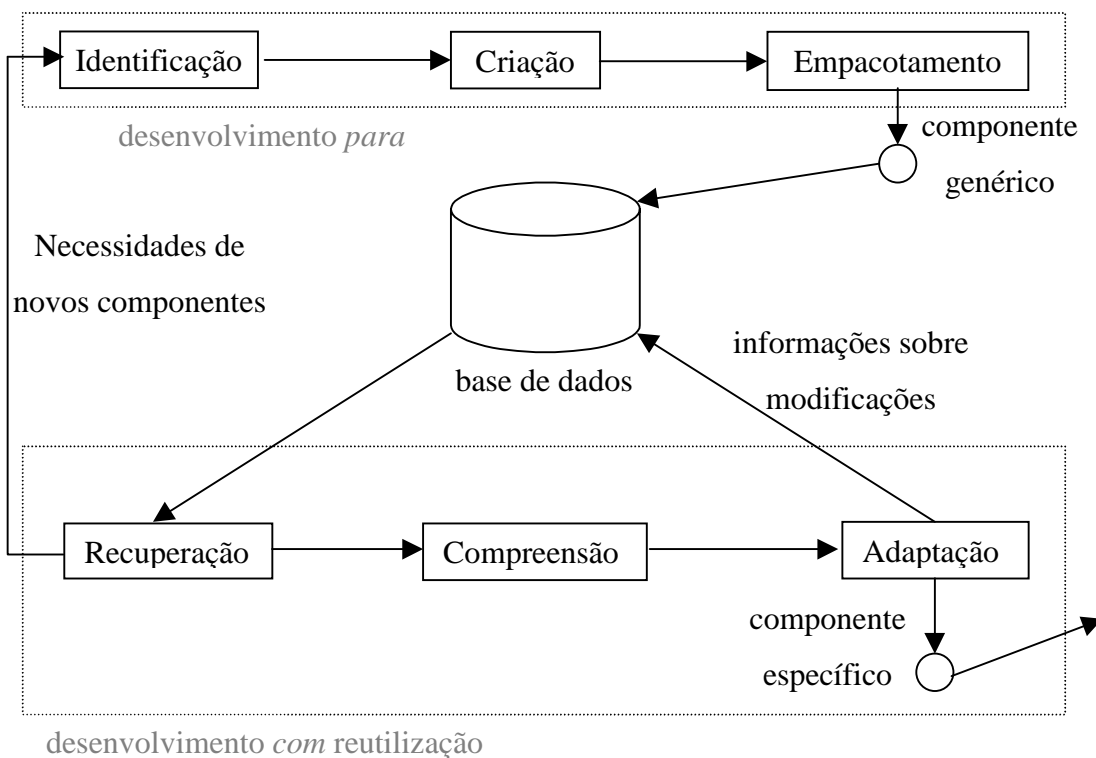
Identificação

Criação

Empacotamento

desenvolvimento *para*

componente genérico

Necessidades de novos componentes

base de dados

informações sobre modificações

Recuperação

Compreensão

Adaptação

componente específico

desenvolvimento *com* reutilização